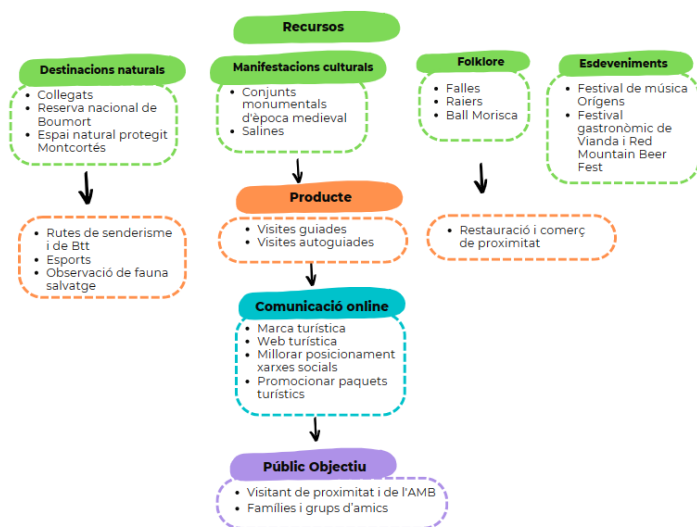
Recursos

Destinacions naturals
- Collegats
- Reserva nacional de Boumort
- Espai natural protegit Montcortés

Manifestacions culturals
- Conjunts monumentals d'època medieval
- Salines

Folklore
- Falles
- Raiers
- Ball Morisca

Esdeveniments
- Festival de música Orígens
- Festival gastronòmic de Vianda i Red Mountain Beer Fest

- Rutes de senderisme i de Btt
- Esports
- Observació de fauna salvatge

Producte
- Visites guiades
- Visites autoguiades

- Restauració i comerç de proximitat

Comunicació online
- Marca turística
- Web turística
- Millorar posicionament xarxes socials
- Promocionar paquets turístics

Públic Objectiu
- Visitant de proximitat i de l'AMB
- Famílies i grups d'amics